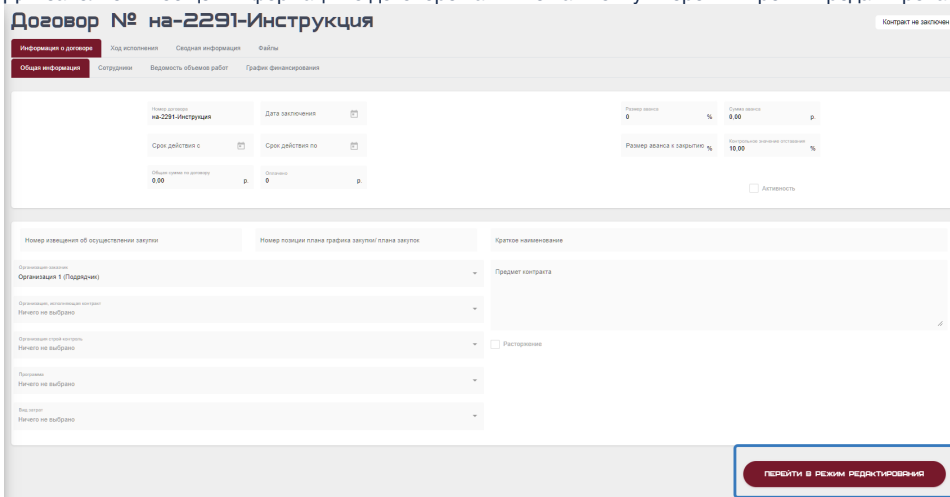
Договор № на-2291-Инструкция

Контракт не заключ

Информация о договоре
Ход исполнения
Сводная информация
Файлы

Общая информация
Сотрудники
Ведомость объемов работ
График финансирования

Номер договора
на-2291-Инструкция

Дата заключения

Размер аванса
0 %

Сумма аванса
0.00 р.

Срок действия с

Срок действия по

Размер аванса к закрытию %

Контрольное значение отставания
10.00 %

Общая сумма по договору
0,00 р.

Оплачено
0 р.

Активность

Номер извещения об осуществлении закупки

Номер позиции плана графика закупки/ плана закупок

Краткое наименование

Организация заказчик
Организация 1 (Подрядчик)

Предмет контракта

Организация, исполняющая контракт
Ничего не выбрано

Организация строй контроля
Ничего не выбрано

Расторжение

Программа
Ничего не выбрано

Вид затрат
Ничего не выбрано

ПЕРЕЙТИ В РЕЖИМ РЕДАКТИРОВАНИЯ